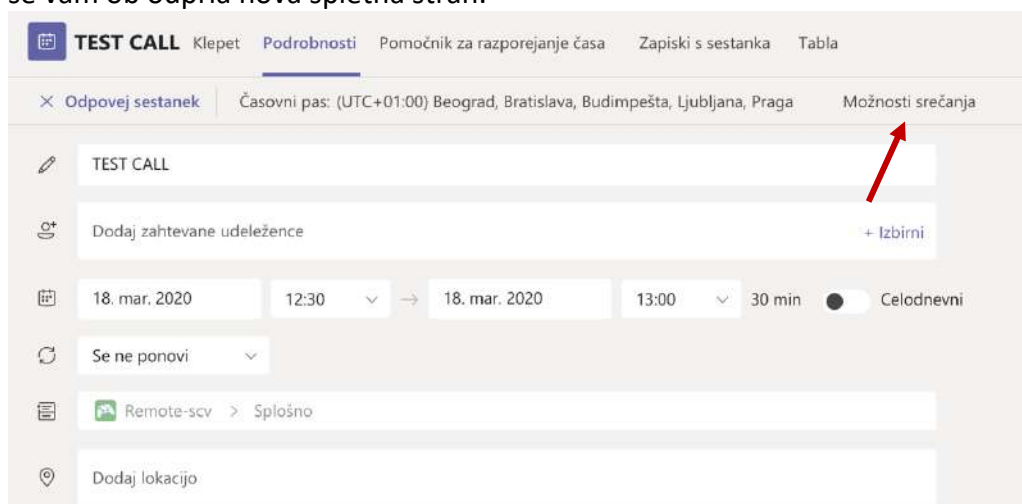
se vam ob odpria nova spletna stran.

TEST CALL Klepet Podrobnosti Pomočnik za razporejanje časa Zapiski s sestanka Tabla

× Odpovej sestanek Časovni pas: (UTC+01:00) Beograd, Bratislava, Budimpešta, Ljubljana, Praga Možnosti srečanja

TEST CALL

Dodaj zahtevane udeležence + Izbirni

18. mar. 2020 12:30 → 18. mar. 2020 13:00 30 min Celodnevni

Se ne ponovi

Remote-scv > Splošno

Dodaj lokacijo